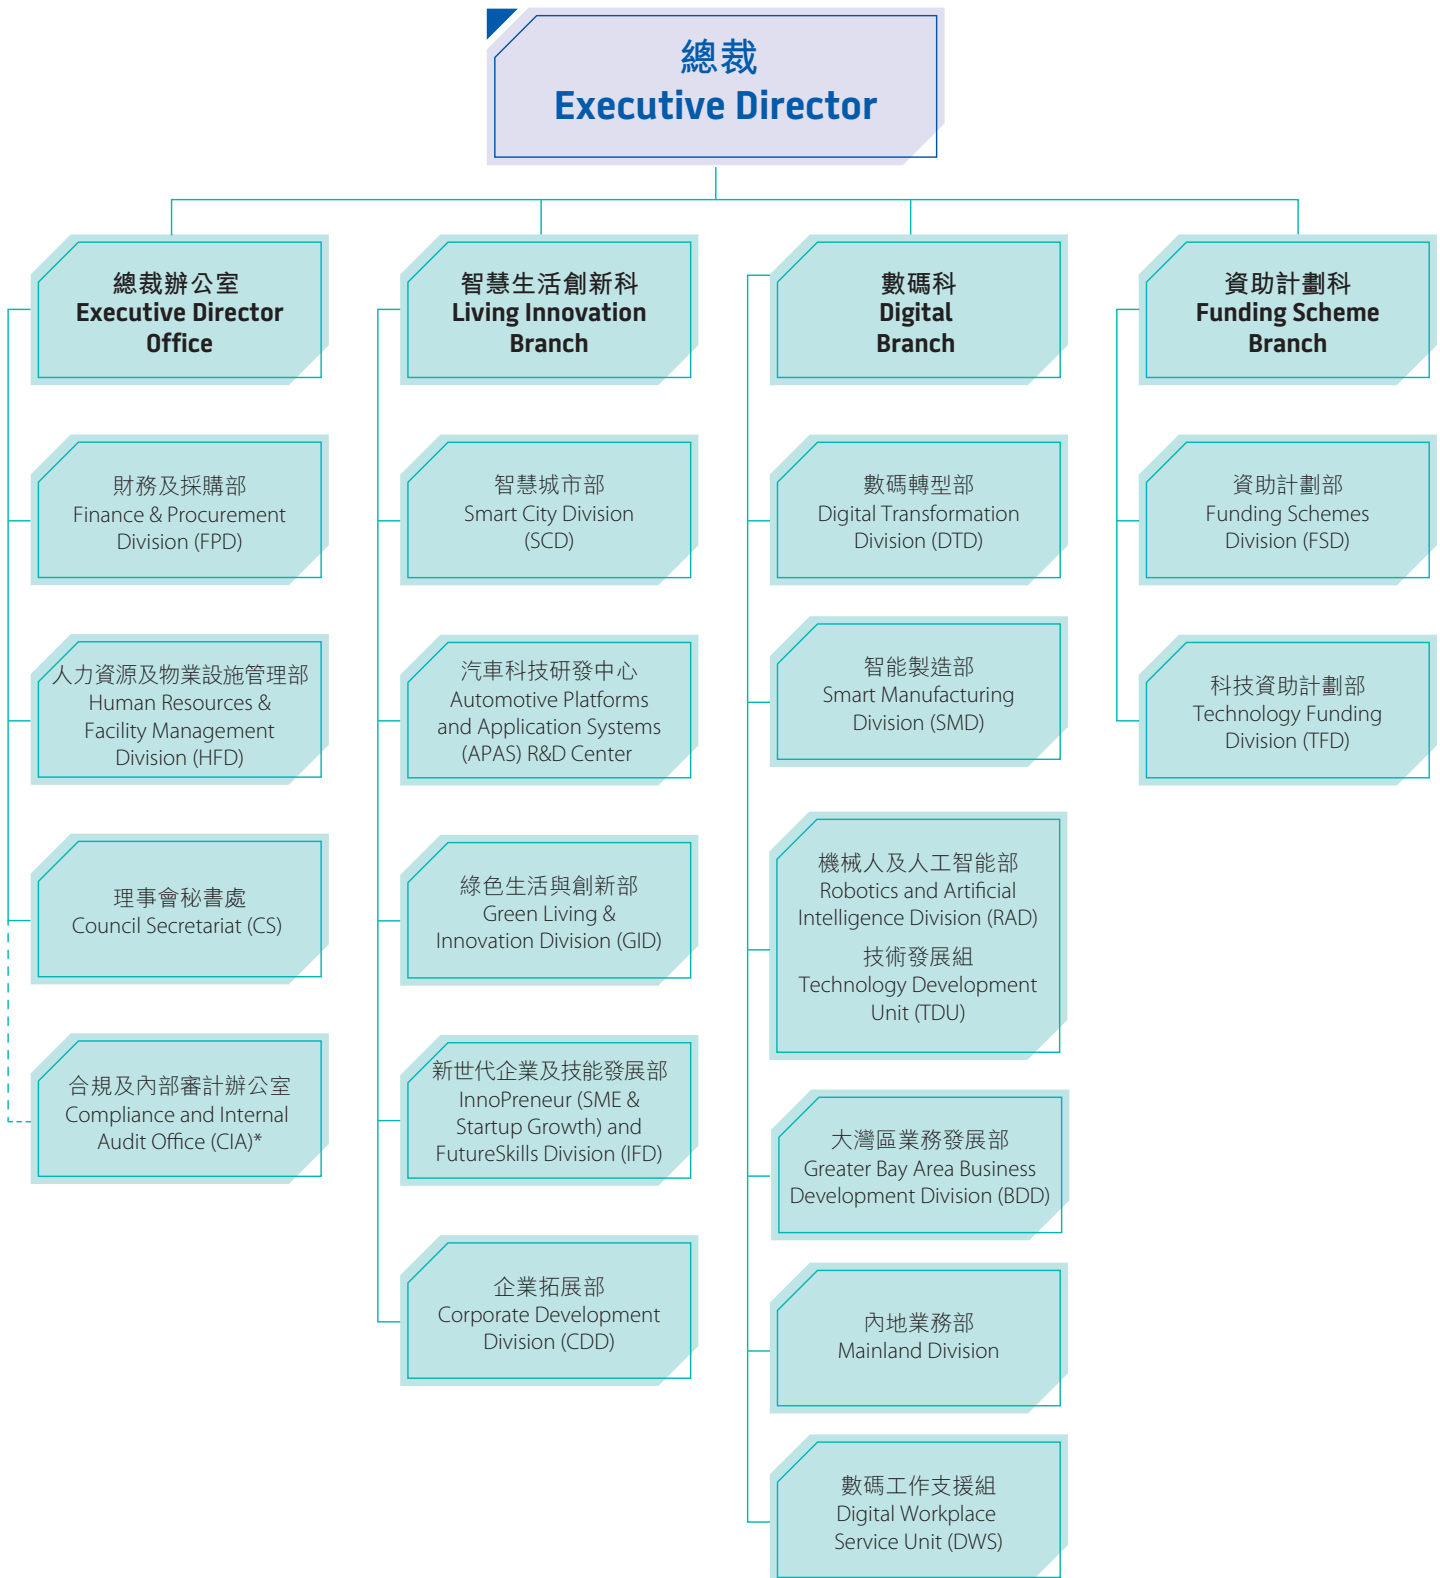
總裁
Executive Director

總裁辦公室
Executive Director Office

財務及採購部
Finance & Procurement Division (FPD)

人力資源及物業設施管理部
Human Resources & Facility Management Division (HFD)

理事會秘書處
Council Secretariat (CS)

合規及內部審計辦公室
Compliance and Internal Audit Office (CIA)*

智慧生活創新科
Living Innovation Branch

智慧城市部
Smart City Division (SCD)

汽車科技研發中心
Automotive Platforms and Application Systems (APAS) R&D Center

綠色生活與創新部
Green Living & Innovation Division (GID)

新世代企業及技能發展部
InnoPreneur (SME & Startup Growth) and FutureSkills Division (IFD)

企業拓展部
Corporate Development Division (CDD)

數碼科
Digital Branch

數碼轉型部
Digital Transformation Division (DTD)

智能製造部
Smart Manufacturing Division (SMD)

機械人及人工智能部
Robotics and Artificial Intelligence Division (RAD)
技術發展組
Technology Development Unit (TDU)

大灣區業務發展部
Greater Bay Area Business Development Division (BDD)

內地業務部
Mainland Division

數碼工作支援組
Digital Workplace Service Unit (DWS)

資助計劃科
Funding Scheme Branch

資助計劃部
Funding Schemes Division (FSD)

科技資助計劃部
Technology Funding Division (TFD)